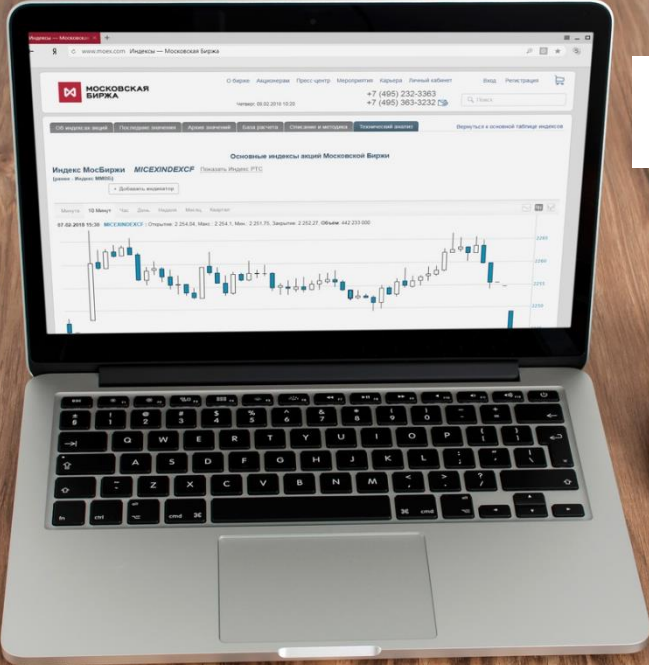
Индексы — Московская Биржа

www.moex.com Индексы — Московская Биржа

МОСКОВСКАЯ БИРЖА

О бирже Акционерам Пресс-центр Мероприятия Карьера Личный кабинет Вход Регистрация

+7 (495) 232-3363
+7 (495) 363-3232

Четверг, 08.02.2018 15:35

Поиск

Об индексах акций | Последние значения | Архив значений | База расчета | Описание и методика | Технический анализ

Вернуться к основной таблице индексов

Основные индексы акций Московской Биржи

Индекс МосБиржи MICEXINDEXCF Показать Индекс РТС

(ранее - Индекс ММВБ)

+ Добавить индикатор

Минута 10 Минут Час День Неделя Месяц Квартал

07.02.2018 15:30 MICEXINDEXCF : Открытие: 2 254,04, Макс.: 2 254,1, Мин.: 2 251,75, Закрытие: 2 252,27, Объем: 442 233 000

2265
2260
2255
2250

esc
Q W E R T Y U I O P
A S D F G H J K L
Z X C V B N M
fn ctrl alt cmd cmd alt